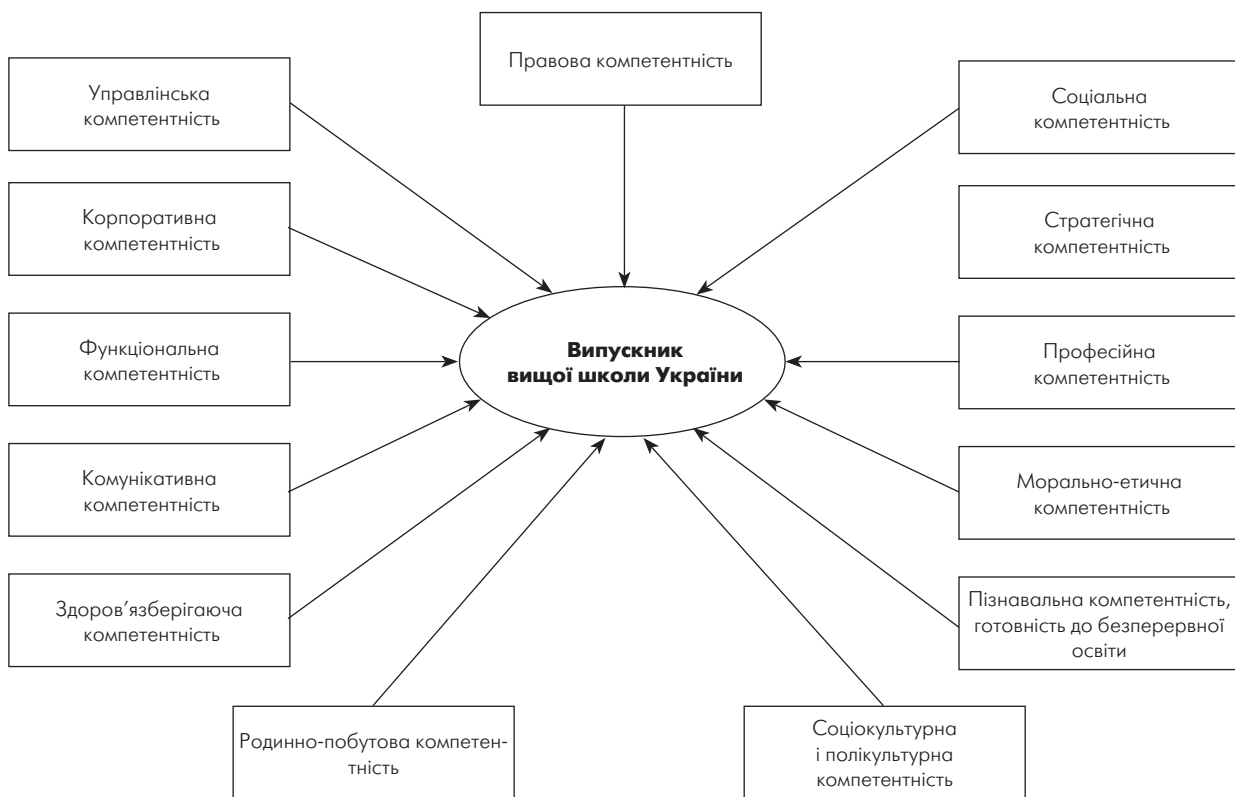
Правова компетентність

Управлінська компетентність

Соціальна компетентність

Корпоративна компетентність

Стратегічна компетентність

Функціональна компетентність

**Випускник вищої школи України**

Професійна компетентність

Комунікативна компетентність

Морально-етична компетентність

Здоров'язберігаюча компетентність

Пізнавальна компетентність, готовність до безперервної освіти

Родинно-побутова компетентність

Соціокультурна і полікультурна компетентність